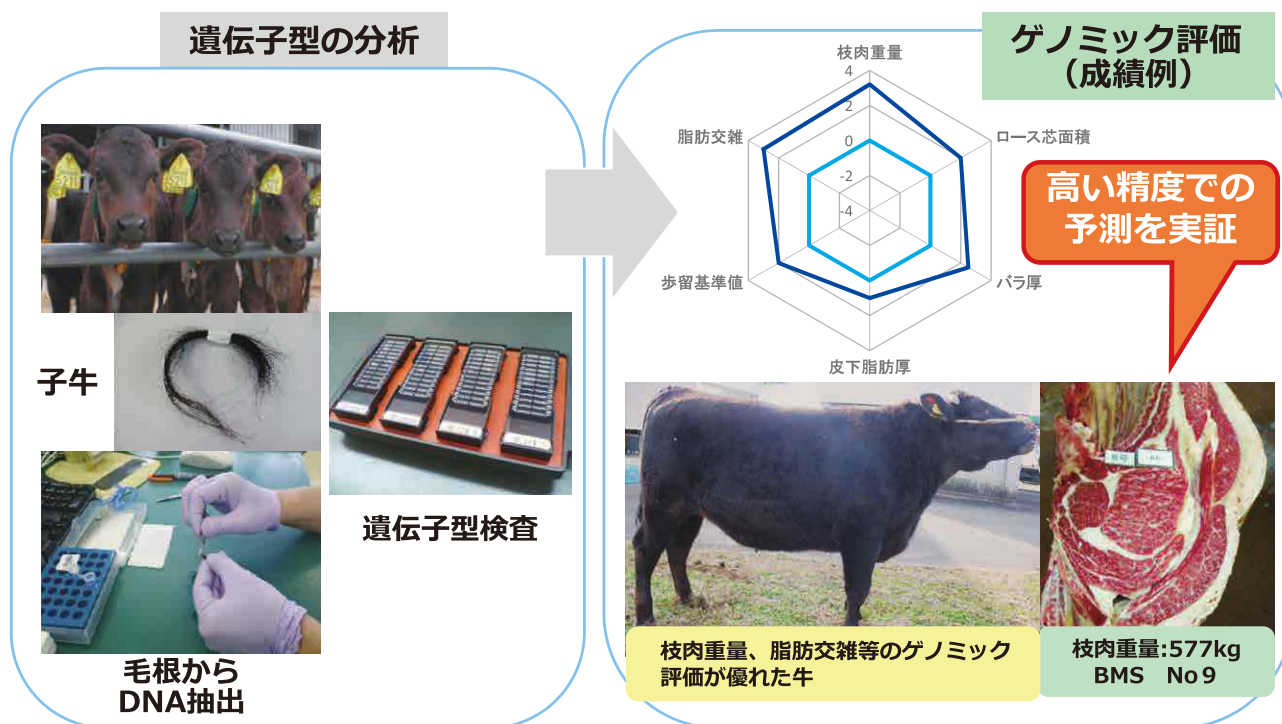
遺伝子型の分析

子牛

毛根から
DNA抽出

遺伝子型検査

ゲノミック評価
（成績例）

枝肉重量
4
2
0
-2
-4
ロース芯面積
バラ厚
皮下脂肪厚
歩留基準値
脂肪交雑

高い精度での
予測を実証

枝肉重量、脂肪交雑等のゲノミック評価が優れた牛

枝肉重量:577kg
BMS No９